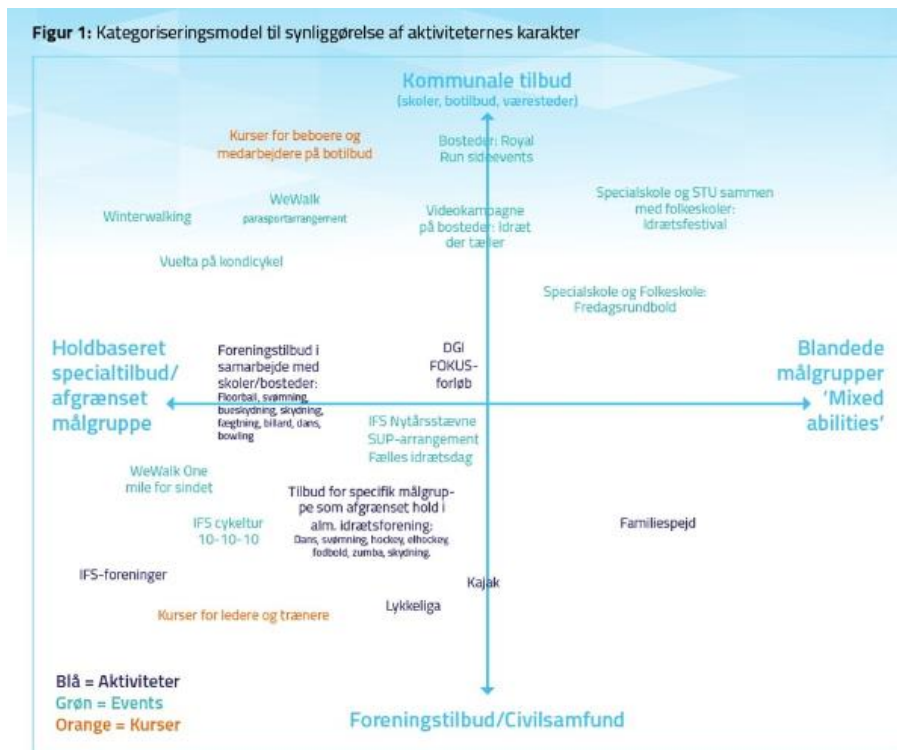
**Figur 1:** Kategoriseringsmodel til synliggørelse af aktiviteternes karakter

Kommunale tilbud
(skoler, botilbud, væresteder)

Kurser for beboere og medarbejdere på botilbud

Bosteder: Royal Run sideevents

WeWalk
parasportarrangement

Winterwalking

Videokampagne på bosteder: Idræt der tæller

Specialskole og STU sammen med folkeskoler: Idrætsfestival

Vuelta på kondicykel

Specialskole og Folkeskole: Fredagsrundbold

Holdbaseret specialtilbud/ afgrænset målgruppe

Foreningstilbud i samarbejde med skoler/bosteder:
Floorball, svømning, bueskydning, skydning, fægtning, billard, dans, bowling

DGI FOKUS-forløb

Blandede målgrupper 'Mixed abilities'

IFS Nytårsstævne
SUP-arrangement
Fælles idrætsdag

WeWalk One mile for sindet

Tilbud for specifik målgruppe som afgrænset hold i alm. idrætsforening:
Dans, svømning, hockey, elhockey, fodbold, zumba, skydning.

IFS cykeltur 10-10-10

Familiespejd

IFS-foreninger

Kajak

Lykkeliga

Kurser for ledere og trænere

Blå = Aktiviteter
Grøn = Events
Orange = Kurser

Foreningstilbud/Civilsamfund